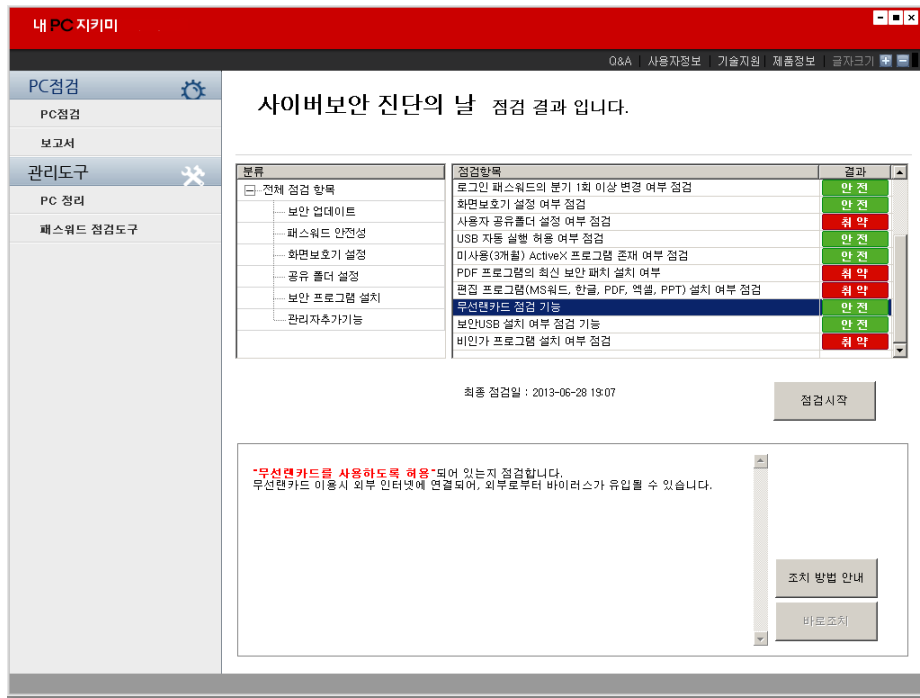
내 PC 지키미

Q&A | 사용자정보 | 기술지원 | 제품정보 | 글자크기

PC점검
PC점검
보고서
관리도구
PC 정리
패스워드 점검도구

사이버보안 진단의 날 점검 결과 입니다.

분류
전체 점검 항목
보안 업데이트
패스워드 안전성
화면보호기 설정
공유 폴더 설정
보안 프로그램 설치
관리자추가기능

| 점검항목 | 결과 |
|---|---|
| 로그인 패스워드의 분기 1회 이상 변경 여부 점검 | 안 전 |
| 화면보호기 설정 여부 점검 | 안 전 |
| 사용자 공유폴더 설정 여부 점검 | 취 약 |
| USB 자동 실행 허용 여부 점검 | 안 전 |
| 미사용(3개월) ActiveX 프로그램 존재 여부 점검 | 안 전 |
| PDF 프로그램의 최신 보안 패치 설치 여부 | 취 약 |
| 편집 프로그램(MS워드, 한글, PDF, 엑셀, PPT) 설치 여부 점검 | 취 약 |
| 무선랜카드 점검 기능 | 안 전 |
| 보안USB 설치 여부 점검 기능 | 안 전 |
| 비인가 프로그램 설치 여부 점검 | 취 약 |

최종 점검일 : 2013-06-28 19:07

점검시작

"무선랜카드를 사용하도록 허용"되어 있는지 점검합니다.
무선랜카드 이용시 외부 인터넷에 연결되어, 외부로부터 바이러스가 유입될 수 있습니다.

조치 방법 안내
바로조치